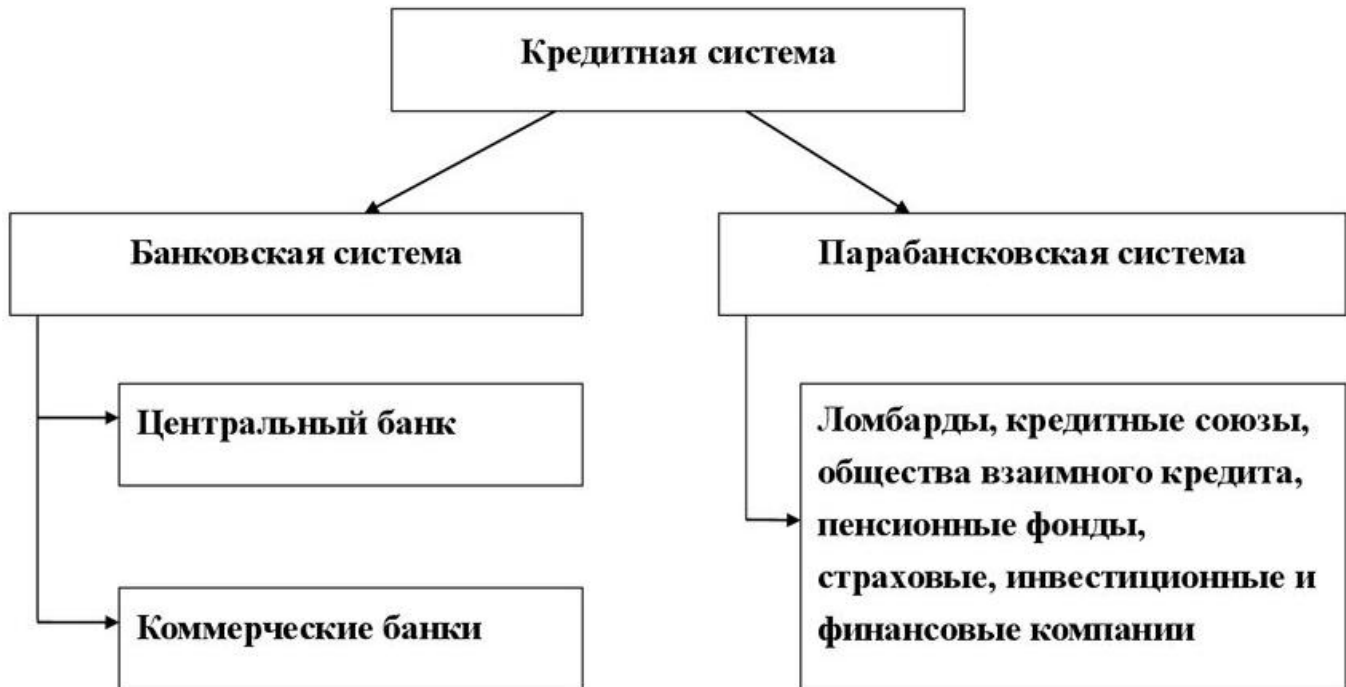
Кредитная система

Банковская система

Парабансковская система

Центральный банк

Коммерческие банки

Ломбарды, кредитные союзы, общества взаимного кредита, пенсионные фонды, страховые, инвестиционные и финансовые компании